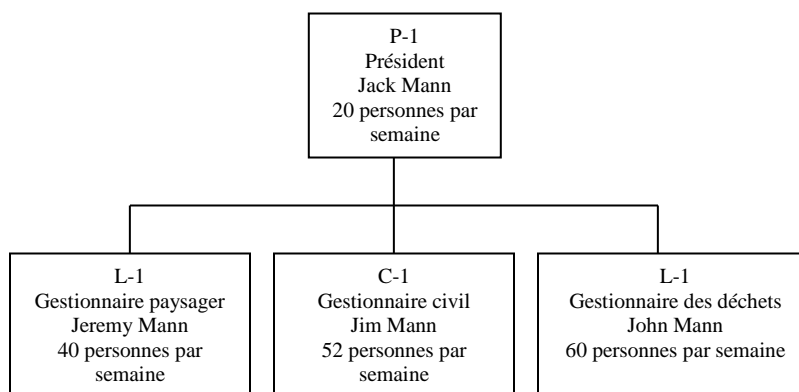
P-1
Président
Jack Mann
20 personnes par semaine

L-1
Gestionnaire paysager
Jeremy Mann
40 personnes par semaine

C-1
Gestionnaire civil
Jim Mann
52 personnes par semaine

L-1
Gestionnaire des déchets
John Mann
60 personnes par semaine